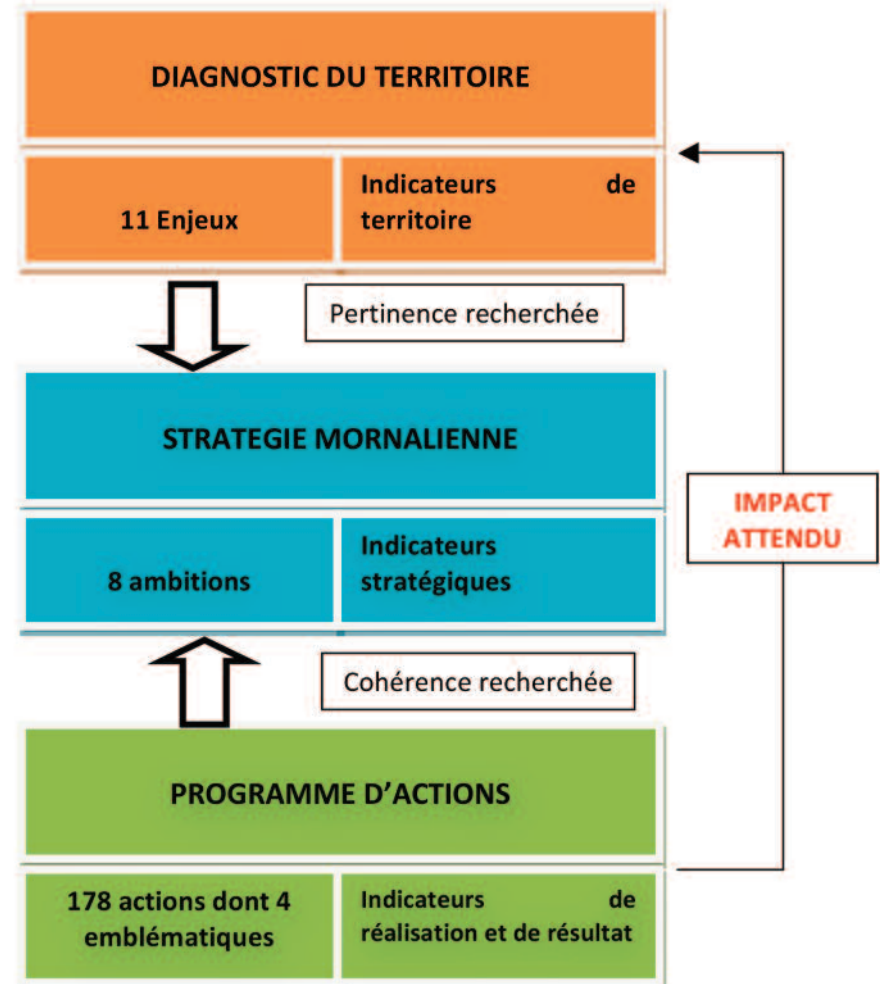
DIAGNOSTIC DU TERRITOIRE

11 Enjeux

Indicateurs de territoire

Pertinence recherchée

STRATEGIE MORNALIENNE

8 ambitions

Indicateurs stratégiques

Cohérence recherchée

PROGRAMME D'ACTIONS

178 actions dont 4 emblématiques

Indicateurs de réalisation et de résultat

IMPACT ATTENDU